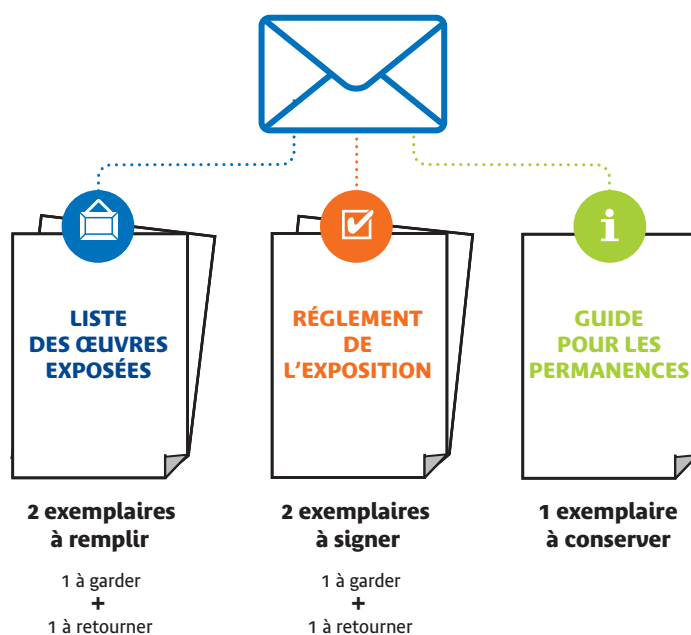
LISTE DES ŒUVRES EXPOSÉES

2 exemplaires à remplir

1 à garder
+
1 à retourner

RÉGLEMENT DE L'EXPOSITION

2 exemplaires à signer

1 à garder
+
1 à retourner

GUIDE POUR LES PERMANENCES

1 exemplaire à conserver